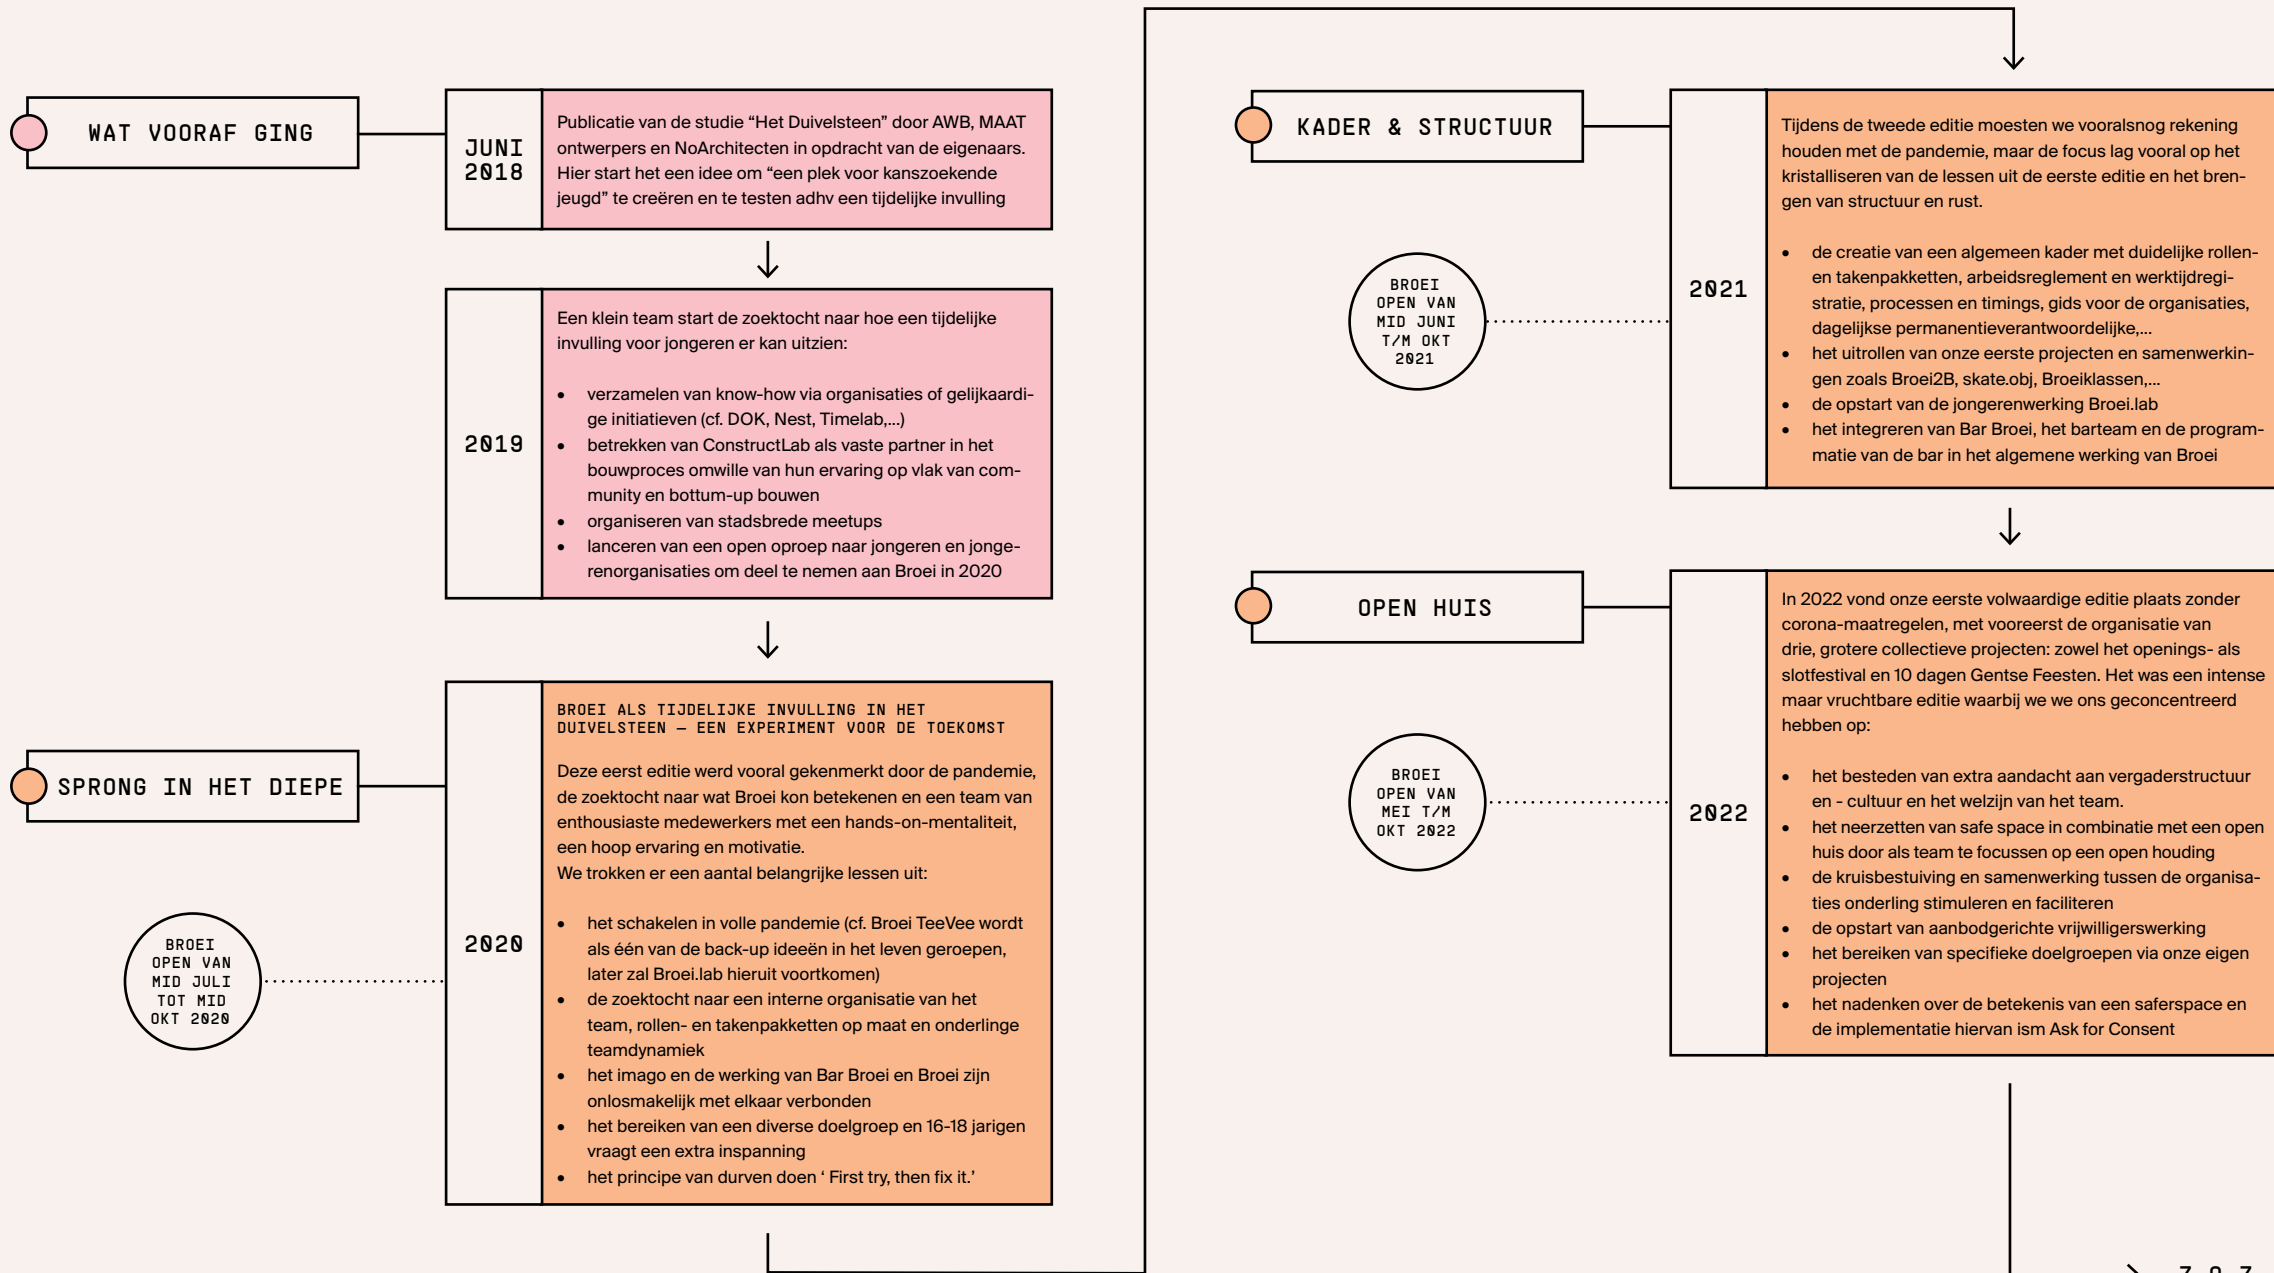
WAT VOORAF GING

JUNI 2018

Publicatie van de studie “Het Duivelsteen” door AWB, MAAT ontwerpers en NoArchitecten in opdracht van de eigenaars. Hier start het een idee om “een plek voor kanszoekende jeugd” te creëren en te testen adhv een tijdelijke invulling

2019

Een klein team start de zoektocht naar hoe een tijdelijke invulling voor jongeren er kan uitzien:

- verzamelen van know-how via organisaties of gelijkaardige initiatieven (cf. DOK, Nest, Timelab,...)
- betrekken van ConstructLab als vaste partner in het bouwproces omwille van hun ervaring op vlak van community en bottum-up bouwen
- organiseren van stadsbrede meetups
- lanceren van een open oproep naar jongeren en jongerenorganisaties om deel te nemen aan Broei in 2020

SPRONG IN HET DIEPE

BROEI OPEN VAN MID JULI TOT MID OKT 2020

2020

BROEI ALS TIJDELIJKE INVULLING IN HET DUIVELSTEEN — EEN EXPERIMENT VOOR DE TOEKOMST

Deze eerst editie werd vooral gekenmerkt door de pandemie, de zoektocht naar wat Broei kon betekenen en een team van enthousiaste medewerkers met een hands-on-mentaliteit, een hoop ervaring en motivatie.
We trokken er een aantal belangrijke lessen uit:

- het schakelen in volle pandemie (cf. Broei TeeVee wordt als één van de back-up ideeën in het leven geroepen, later zal Broei.lab hieruit voortkomen)
- de zoektocht naar een interne organisatie van het team, rollen- en takenpakketten op maat en onderlinge teamdynamiek
- het imago en de werking van Bar Broei en Broei zijn onlosmakelijk met elkaar verbonden
- het bereiken van een diverse doelgroep en 16-18 jarigen vraagt een extra inspanning
- het principe van durven doen ‘ First try, then fix it.’

KADER & STRUCTUUR

BROEI OPEN VAN MID JUNI T/M OKT 2021

2021

Tijdens de tweede editie moesten we vooralsnog rekening houden met de pandemie, maar de focus lag vooral op het kristalliseren van de lessen uit de eerste editie en het brengen van structuur en rust.

- de creatie van een algemeen kader met duidelijke rollen- en takenpakketten, arbeidsreglement en werktijdregistratie, processen en timings, gids voor de organisaties, dagelijkse permanentieverantwoordelijke,...
- het uitrollen van onze eerste projecten en samenwerkingen zoals Broei2B, skate.obj, Broeiklassen,...
- de opstart van de jongerenwerking Broei.lab
- het integreren van Bar Broei, het barteam en de programmatie van de bar in het algemene werking van Broei

OPEN HUIS

BROEI OPEN VAN MEI T/M OKT 2022

2022

In 2022 vond onze eerste volwaardige editie plaats zonder corona-maatregelen, met vooreerst de organisatie van drie, grotere collectieve projecten: zowel het openings- als slotfestival en 10 dagen Gentse Feesten. Het was een intense maar vruchtbare editie waarbij we we ons geconcentreerd hebben op:

- het besteden van extra aandacht aan vergaderstructuur en - cultuur en het welzijn van het team.
- het neerzetten van safe space in combinatie met een open huis door als team te focussen op een open houding
- de kruisbestuiving en samenwerking tussen de organisaties onderling stimuleren en faciliteren
- de opstart van aanbodgerichte vrijwilligerswerking
- het bereiken van specifieke doelgroepen via onze eigen projecten
- het nadenken over de betekenis van een saferspace en de implementatie hiervan ism Ask for Consent